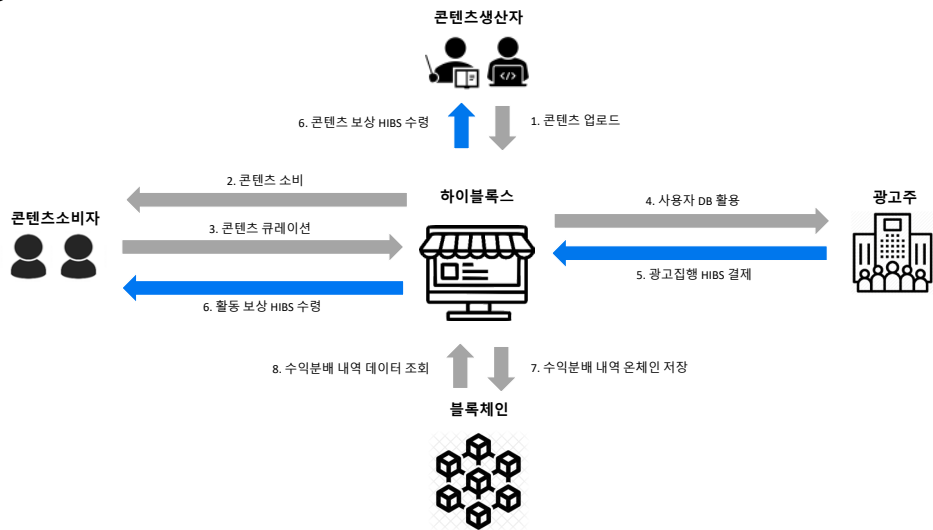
콘텐츠생산자

6. 콘텐츠 보상 HIBS 수령

1. 콘텐츠 업로드

콘텐츠소비자

2. 콘텐츠 소비

3. 콘텐츠 큐레이션

6. 활동 보상 HIBS 수령

하이블록스

4. 사용자 DB 활용

5. 광고집행 HIBS 결제

광고주

8. 수익분배 내역 데이터 조회

7. 수익분배 내역 온체인 저장

블록체인